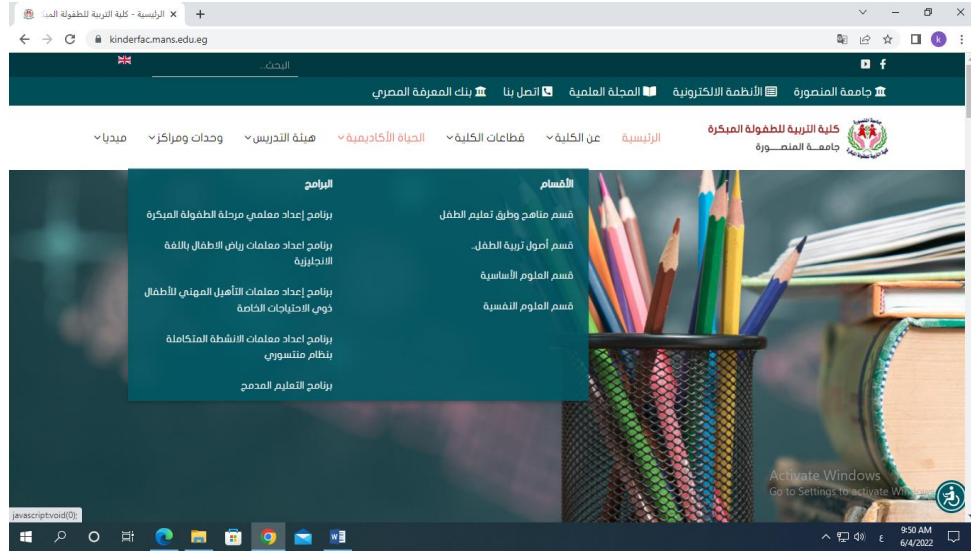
الرئيسية - كلية التربية للطفولة المبـ ×
+
kinderfac.mans.edu.eg

البحث...

جامعة المنصورة
الأنظمة الالكترونية
المجلة العلمية
اتصل بنا
بنك المعرفة المصري

كلية التربية للطفولة المبكرة
جامعـــة المنصـــورة

الرئيسية
عن الكلية
قطاعات الكلية
الحياة الأكاديمية
هيئة التدريس
وحدات ومراكز
ميديا

الأقسام
قسم مناهج وطرق تعليم الطفل
قسم أصول تربية الطفل..
قسم العلوم الأساسية
قسم العلوم النفسية

البرامج
برنامج إعداد معلمي مرحلة الطفولة المبكرة
برنامج اعداد معلمات رياض الاطفال باللغة الانجليزية
برنامج إعداد معلمات التأهيل المهني للأطفال ذوي الاحتياجات الخاصة
برنامج اعداد معلمات الانشطة المتكاملة بنظام منتسوري
برنامج التعليم المدمج

Activate Windows
Go to Settings to activate Windows.

javascript:void(0);

9:50 AM
6/4/2022